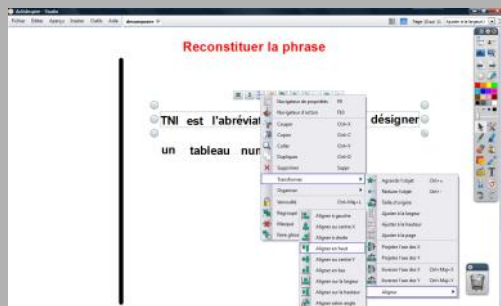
ActivInspire - Studio

Fichier Édition Aperçu Insérer Outils Aide

Page (Zoom 1) Ajuster à la largeur

Reconstituer la phrase

TNI est l'abréviat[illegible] désigner

un tableau num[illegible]

Navigateur de propriétés F8
Navigateur d'action F10
Couper Ctrl+X
Copier Ctrl+C
Coller Ctrl+V
Dupliquer Ctrl+D
Supprimer Suppr

Transformer
Organiser
Verrouillé Ctrl+Maj+L
Regrouper
Masquer
Faire glisser

Aligner à gauche
Aligner au centre X
Aligner à droite
Aligner en haut
Aligner au centre Y
Aligner en bas
Aligner sur la largeur
Aligner sur la hauteur
Aligner selon angle

Agrandir l'objet Ctrl++
Réduire l'objet Ctrl+-
Taille d'origine
Ajuster à la largeur
Ajuster à la hauteur
Ajuster à la page
Projeter l'axe des X
Projeter l'axe des Y
Pivoter l'axe des X Ctrl+Maj+X
Pivoter l'axe des Y Ctrl+Maj+Y

Aligner